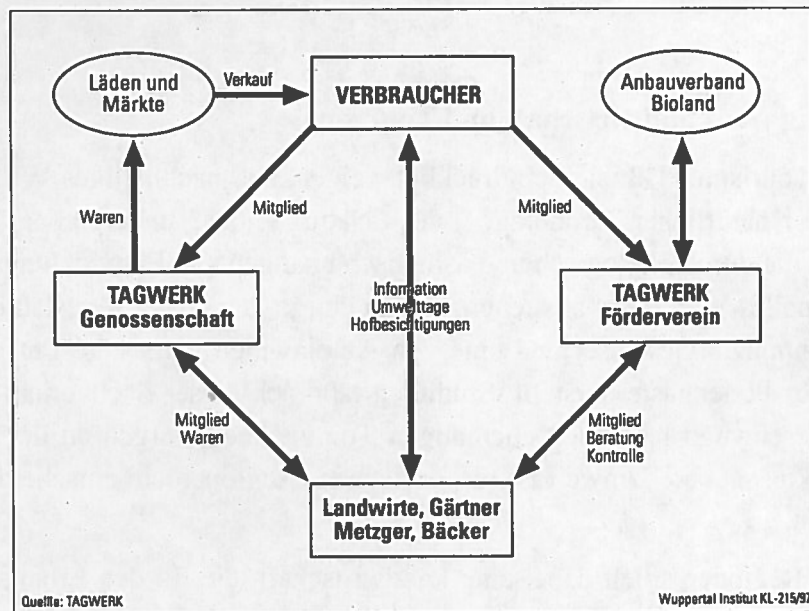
Läden und Märkte

Verkauf

VERBRAUCHER

Anbauverband Bioland

Waren

Mitglied

Mitglied

TAGWERK Genossenschaft

Information Umwelttage Hofbesichtigungen

TAGWERK Förderverein

Mitglied Waren

Mitglied Beratung Kontrolle

Landwirte, Gärtner Metzger, Bäcker

Quelle: TAGWERK

Wuppertal Institut KL-215/97